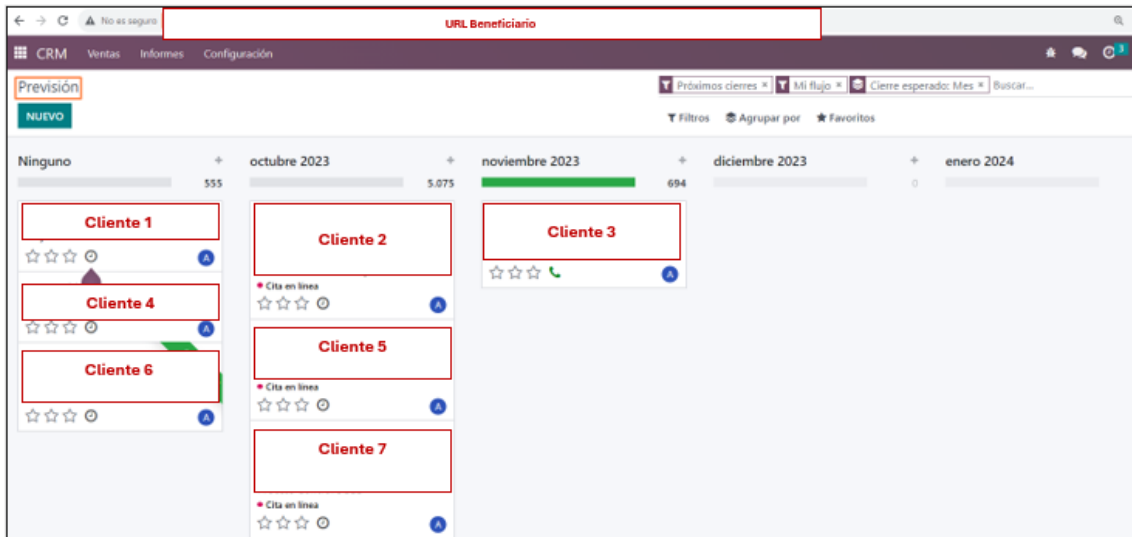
No es seguro URL Beneficiario

CRM Ventas Informes Configuración

Previsión

NUEVO

Próximos cierres × Mi flujo × Cierre esperado: Mes × Buscar...

Filtros Agrupar por Favoritos

Ninguno + 555
Cliente 1
A
Cliente 4
A
Cliente 6
A

octubre 2023 + 5.075
Cliente 2
• Cita en línea
A
Cliente 5
• Cita en línea
A
Cliente 7
• Cita en línea
A

noviembre 2023 + 694
Cliente 3
A

diciembre 2023 + 0

enero 2024